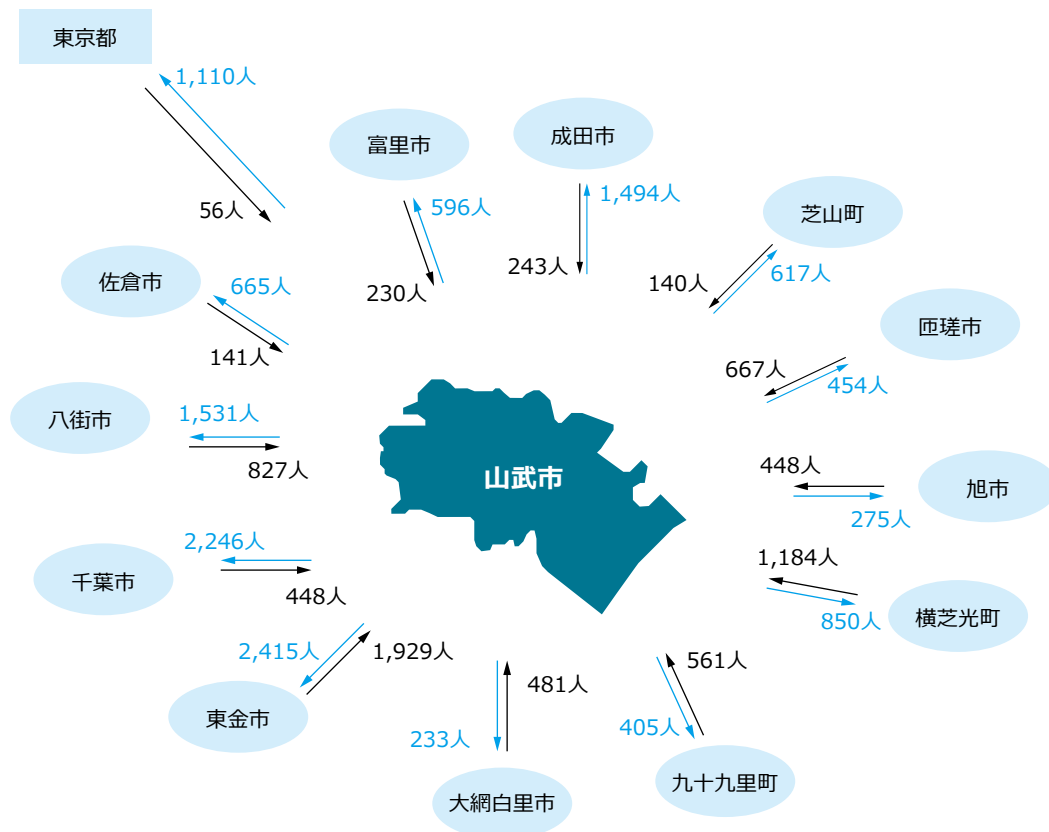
東京都
1,110人
56人
富里市
596人
230人
成田市
1,494人
243人
芝山町
617人
140人
佐倉市
665人
141人
匝瑳市
667人
454人
八街市
1,531人
827人
山武市
448人
旭市
275人
2,246人
千葉市
448人
1,184人
横芝光町
850人
2,415人
1,929人
東金市
481人
233人
大網白里市
561人
405人
九十九里町